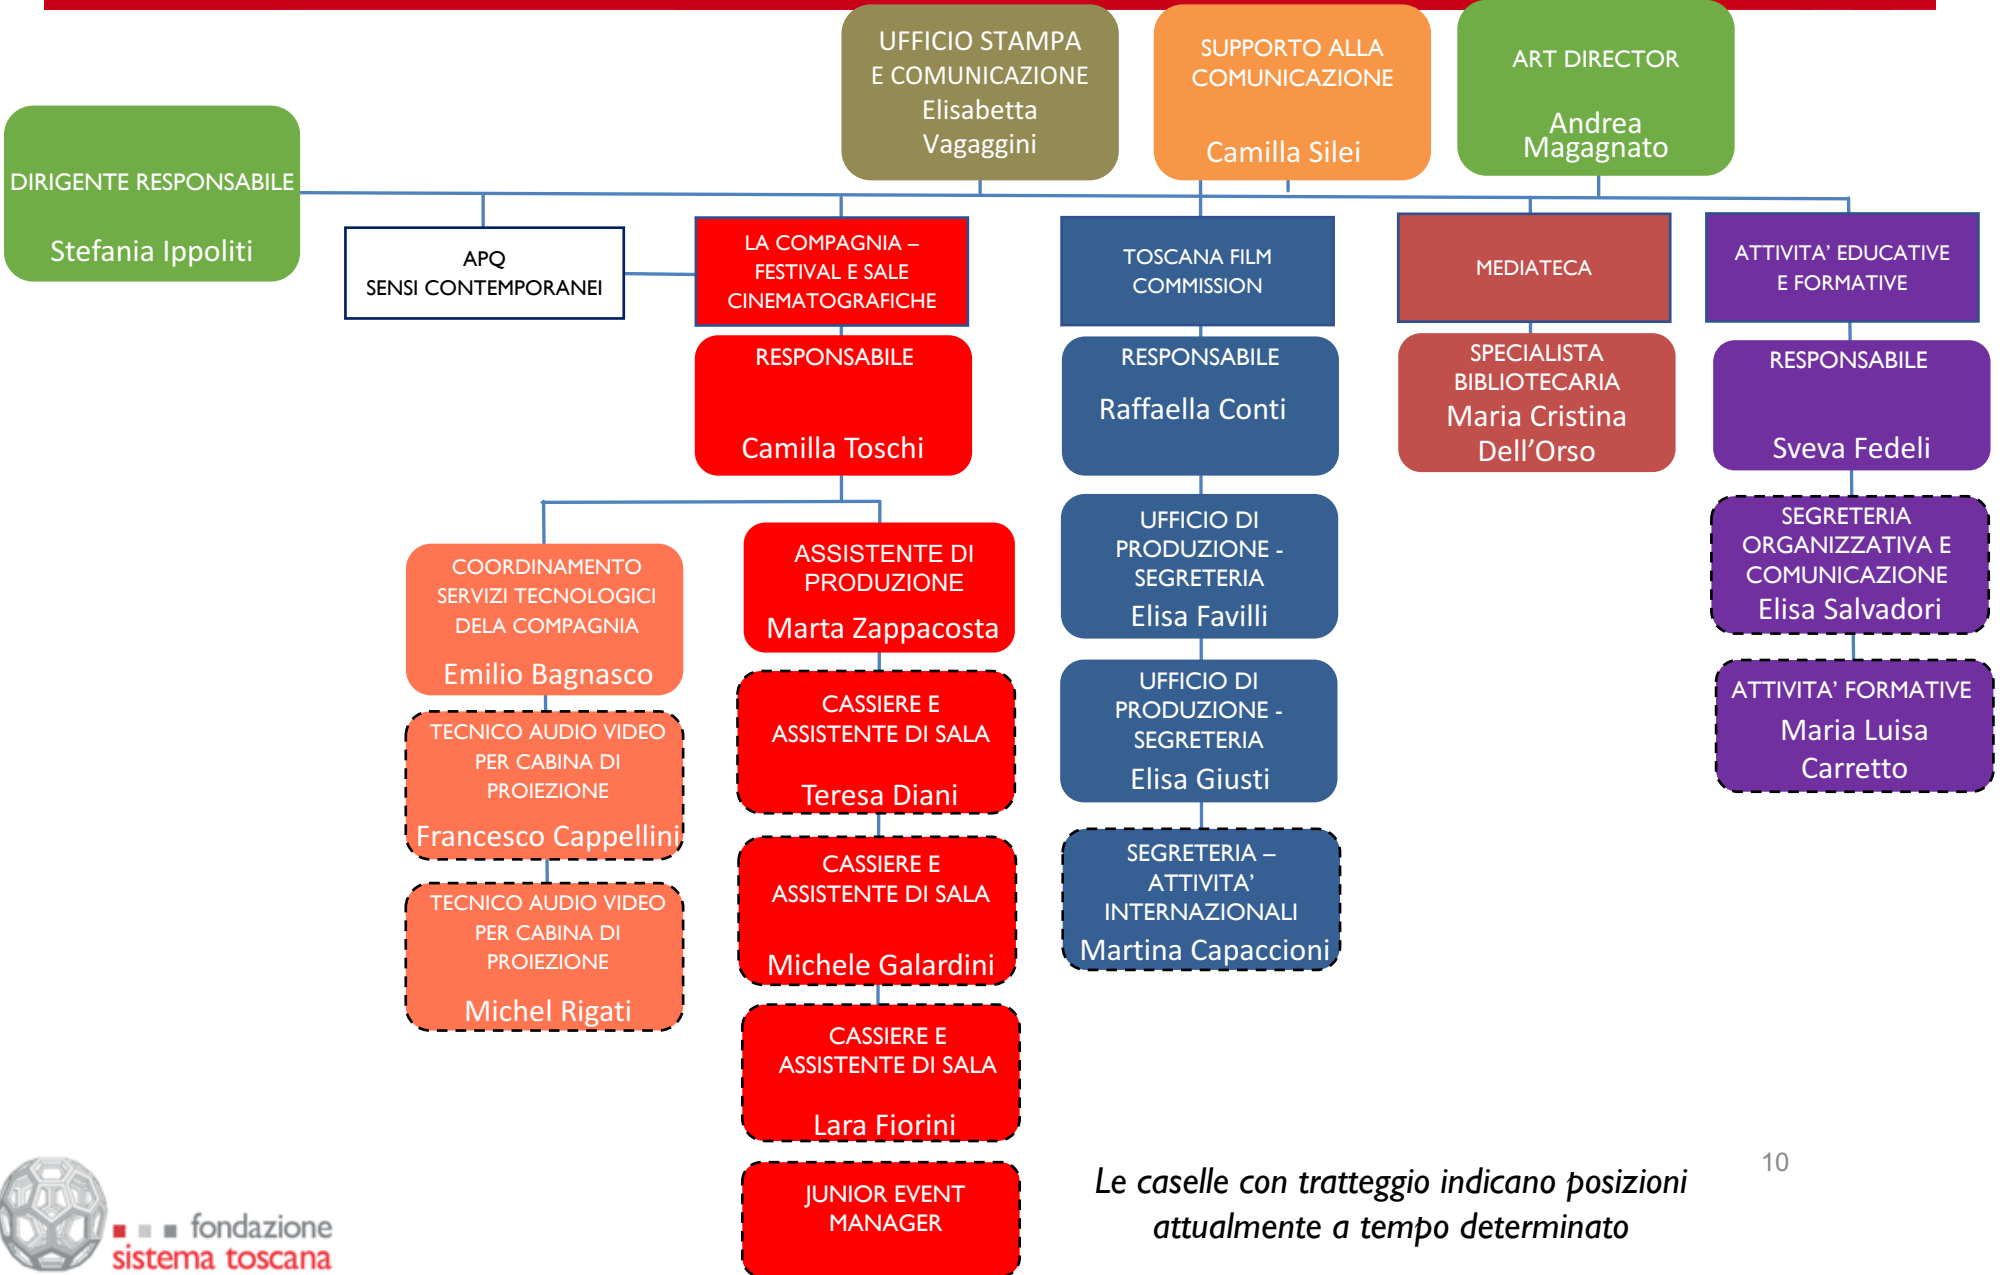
UFFICIO STAMPA E COMUNICAZIONE
Elisabetta Vagaggini

SUPPORTO ALLA COMUNICAZIONE
Camilla Silei

ART DIRECTOR
Andrea Magagnato

DIRIGENTE RESPONSABILE
Stefania Ippoliti

APQ
SENSI CONTEMPORANEI

LA COMPAGNIA – FESTIVAL E SALE CINEMATOGRAFICHE

TOSCANA FILM COMMISSION

MEDIATECA

ATTIVITA' EDUCATIVE E FORMATIVE

RESPONSABILE
Camilla Toschi

RESPONSABILE
Raffaella Conti

SPECIALISTA BIBLIOTECARIA
Maria Cristina Dell'Orso

RESPONSABILE
Sveva Fedeli

COORDINAMENTO SERVIZI TECNOLOGICI DELA COMPAGNIA
Emilio Bagnasco

TECNICO AUDIO VIDEO PER CABINA DI PROIEZIONE
Francesco Cappellini

TECNICO AUDIO VIDEO PER CABINA DI PROIEZIONE
Michel Rigati

ASSISTENTE DI PRODUZIONE
Marta Zappacosta

CASSIERE E ASSISTENTE DI SALA
Teresa Diani

CASSIERE E ASSISTENTE DI SALA
Michele Galardini

CASSIERE E ASSISTENTE DI SALA
Lara Fiorini

JUNIOR EVENT MANAGER

UFFICIO DI PRODUZIONE - SEGRETERIA
Elisa Favilli

UFFICIO DI PRODUZIONE - SEGRETERIA
Elisa Giusti

SEGRETERIA – ATTIVITA' INTERNAZIONALI
Martina Capaccioni

SEGRETERIA ORGANIZZATIVA E COMUNICAZIONE
Elisa Salvadori

ATTIVITA' FORMATIVE
Maria Luisa Carretto

Le caselle con tratteggio indicano posizioni attualmente a tempo determinato

10

fondazione
sistema toscana